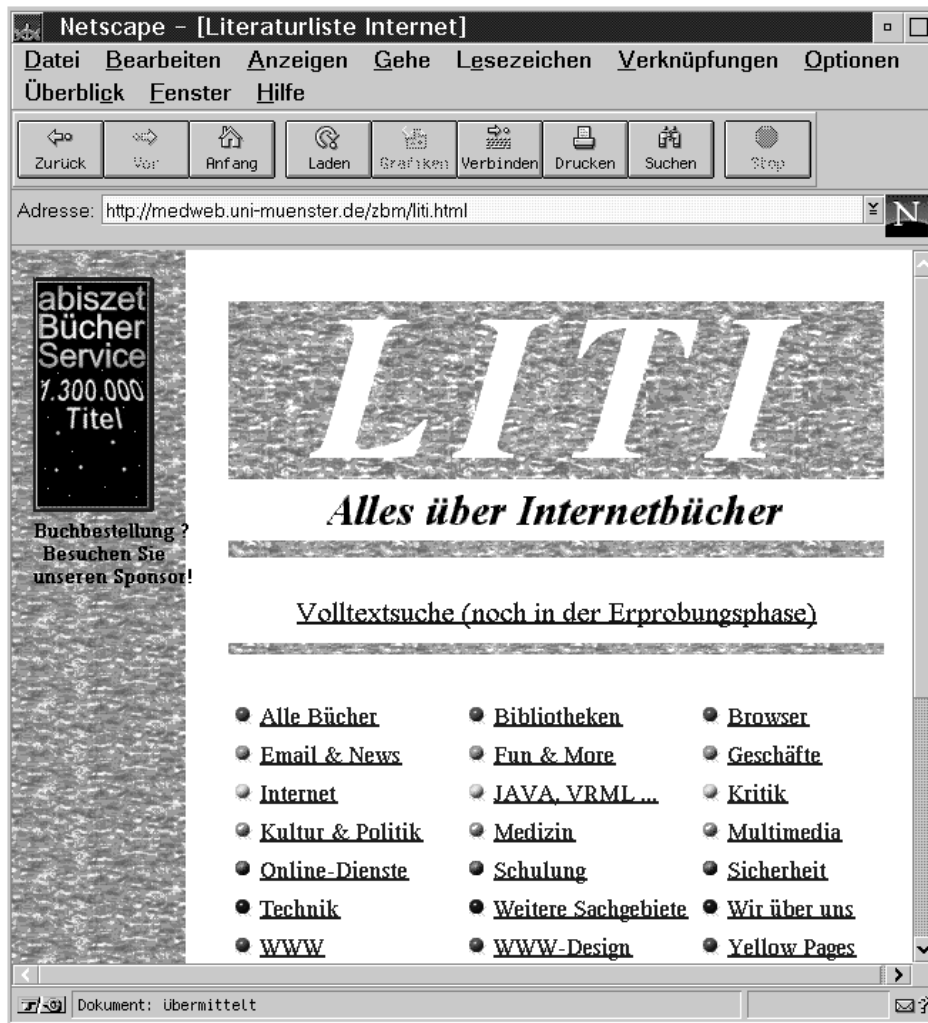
Netscape - [Literaturliste Internet]

Datei Bearbeiten Anzeigen Gehe Lesezeichen Verknüpfungen Optionen Überblick Fenster Hilfe

Zurück Vor Anfang Laden Grafiken Verbinden Drucken Suchen Stop

Adresse: http://medweb.uni-muenster.de/zbm/liti.html

N

abiszet Bücher Service 1.300.000 Titel

Buchbestellung ? Besuchen Sie unseren Sponsor!

LITI

Alles über Internetbücher

Volltextsuche (noch in der Erprobungsphase)

| Alle Bücher | Bibliotheken | Browser |
|---|---|---|
| Email & News | Fun & More | Geschäfte |
| Internet | JAVA, VRML ... | Kritik |
| Kultur & Politik | Medizin | Multimedia |
| Online-Dienste | Schulung | Sicherheit |
| Technik | Weitere Sachgebiete | Wir über uns |
| WWW | WWW-Design | Yellow Pages |

Dokument: Übermittelt